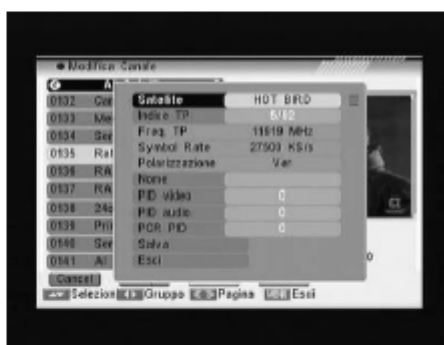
● Modifica Canale

A

0132 Cur
0133 Me
0134 Sec
0135 Ra
0136 RA
0137 RA
0138 24
0139 Pri
0140 Se
0141 Al

| Satellite | HOT BIRD |
|---|---|
| Indice TP | 5/62 |
| Freq. TP | 11519 MHz |
| Symbol Rate | 27500 KS/s |
| Polarizzazione | Ver. |
| Nome | |
| PID video | 0 |
| PID audio | 0 |
| PCR PID | 0 |
| Salva | |
| Esci | |

Cancel

Selezion Gruppo Pagina Esci